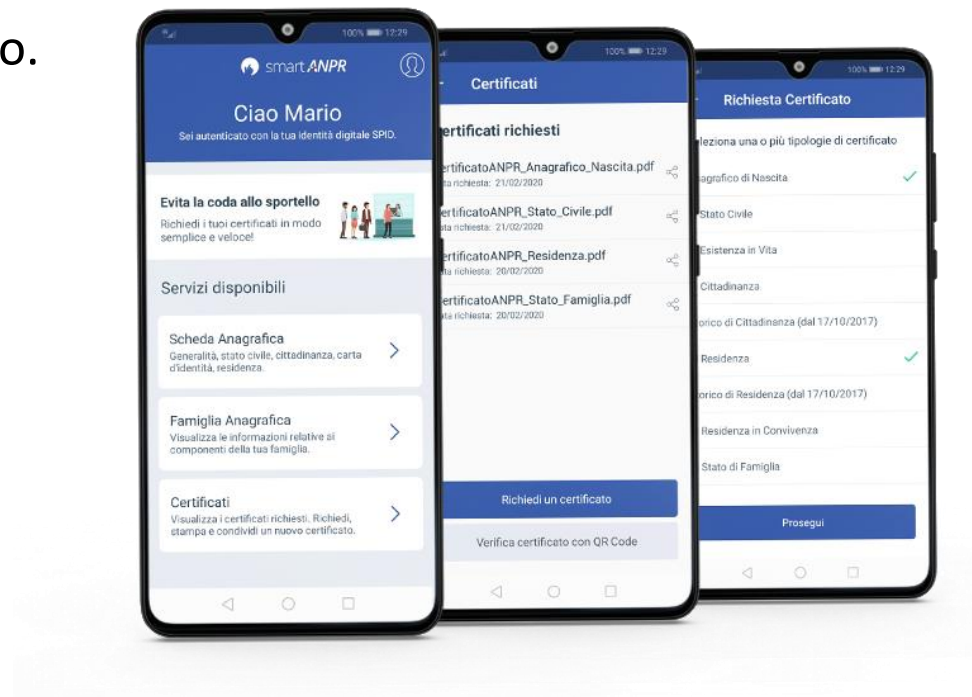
o.

12:29

smartANPR

Ciao Mario

Sei autenticato con la tua identità digitale SPID.

Evita la coda allo sportello

Richiedi i tuoi certificati in modo semplice e veloce!

Servizi disponibili

Scheda Anagrafica

Generalità, stato civile, cittadinanza, carta d'identità, residenza.

Famiglia Anagrafica

Visualizza le informazioni relative ai componenti della tua famiglia.

Certificati

Visualizza i certificati richiesti. Richiedi, stampa e condividi un nuovo certificato.

100% 12:29

Certificati

ertificati richiesti

ertificatoANPR_Anagrafico_Nascita.pdf
ta richiesta: 21/02/2020

ertificatoANPR_Stato_Civile.pdf
ta richiesta: 21/02/2020

ertificatoANPR_Residenza.pdf
ta richiesta: 20/02/2020

ertificatoANPR_Stato_Famiglia.pdf
ta richiesta: 20/02/2020

Richiedi un certificato

Verifica certificato con QR Code

100% 12:29

Richiesta Certificato

leziona una o più tipologie di certificato

agrafico di Nascita

Stato Civile

Esistenza in Vita

Cittadinanza

orico di Cittadinanza (dal 17/10/2017)

Residenza

orico di Residenza (dal 17/10/2017)

Residenza in Convivenza

Stato di Famiglia

Prosegui